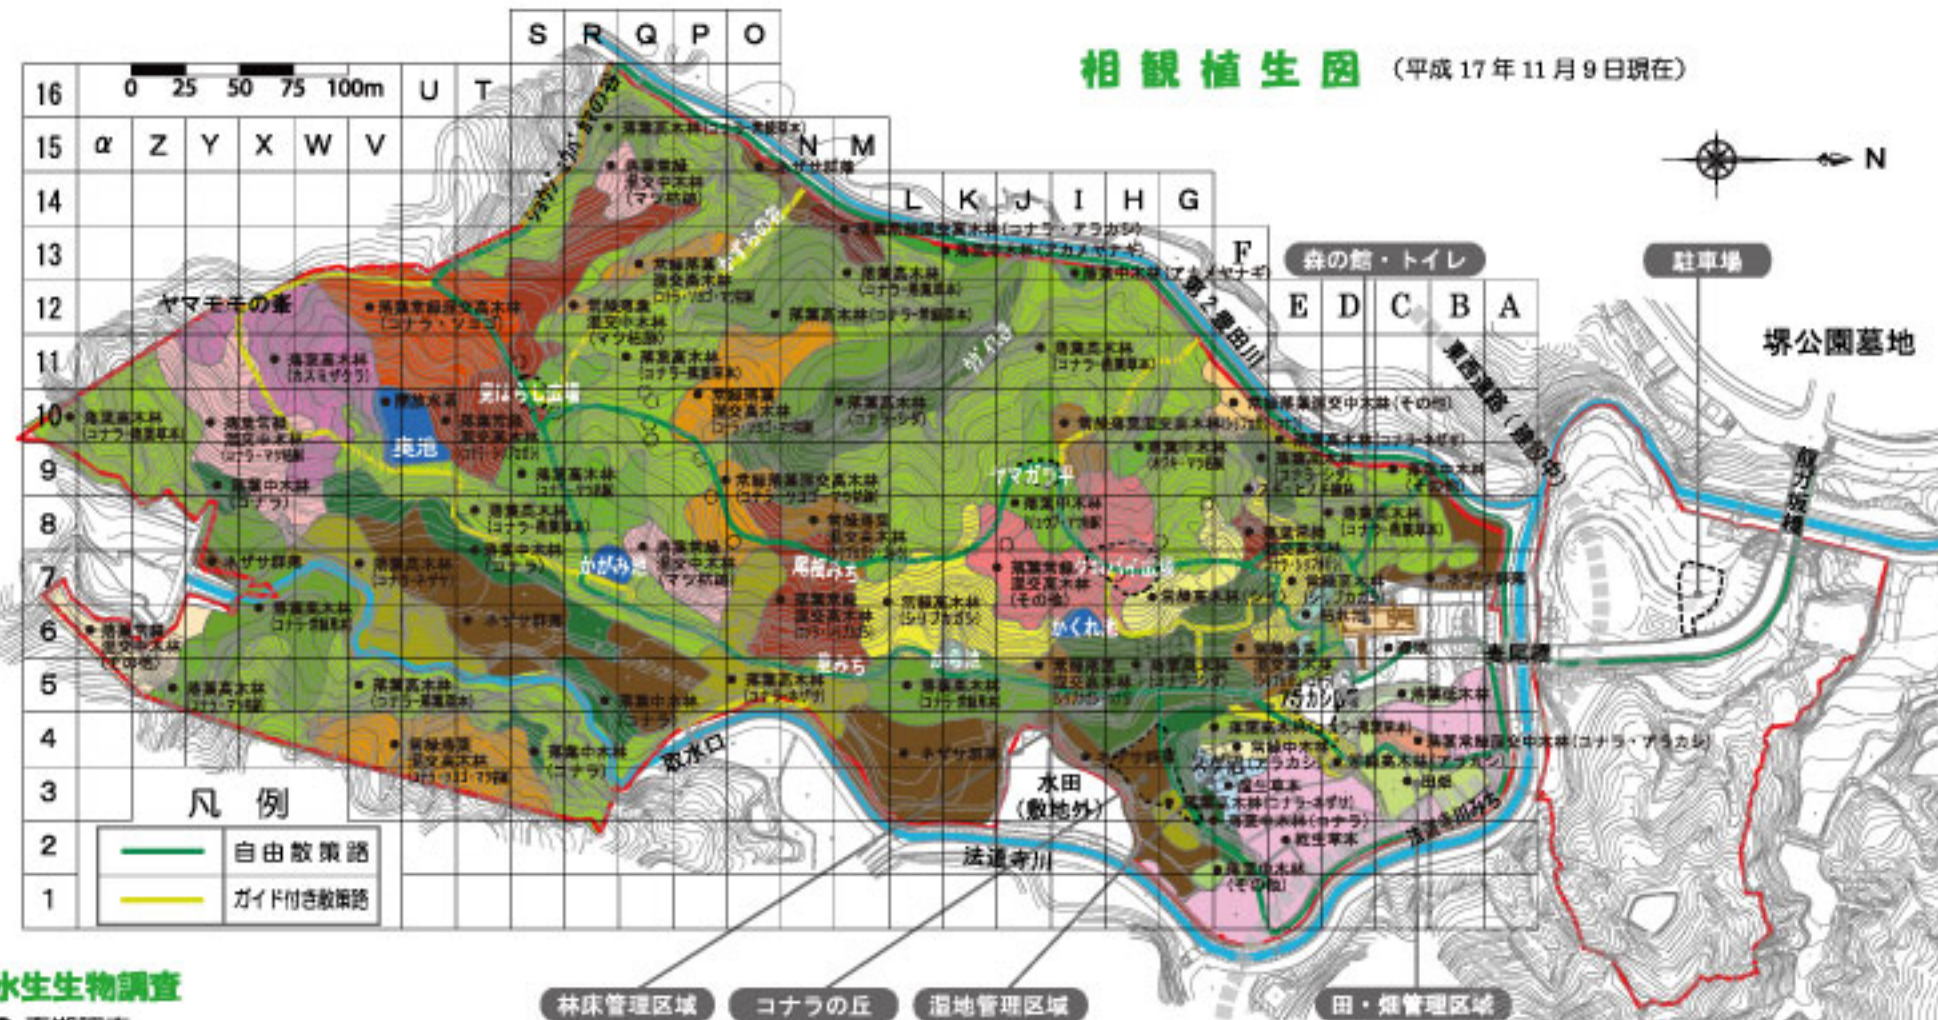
相観植生図 (平成17年11月9日現在)

S R Q P O
16 0 25 50 75 100m U T
15 α Z Y X W V N M
14 L K J I H G
13 F
12 E D C B A
11
10
9
8
7
6
5
4
3
2
1

N

森の館・トイレ
駐車場
堺公園墓地

ヤマモモの峯
落葉高木林 (コナラ・ソヨゴ)
常緑落葉混交高木林
落葉高木林
葵池
葵はらっぱ
かがみ池
尾根みち
ヤマガラ平
かくれ池
谷みち
落葉高木林
常緑落葉混交中木林
ネザサ群落
落葉中木林
常緑落葉混交高木林
落葉高木林 (コナラ・アラカシ)
落葉高木林 (アカメヤナギ)
落葉中木林 (アカメヤナギ)
南天野田川
東西道路 (建設中)
鳶ヶ坂橋
法道寺川
取水口
水田 (敷地外)
田畑
乾生草本
湿生草本
法道寺川みち

凡例
自由散策路
ガイド付き散策路

林床管理区域
コナラの丘
湿地管理区域
田・畑管理区域

水生生物調査